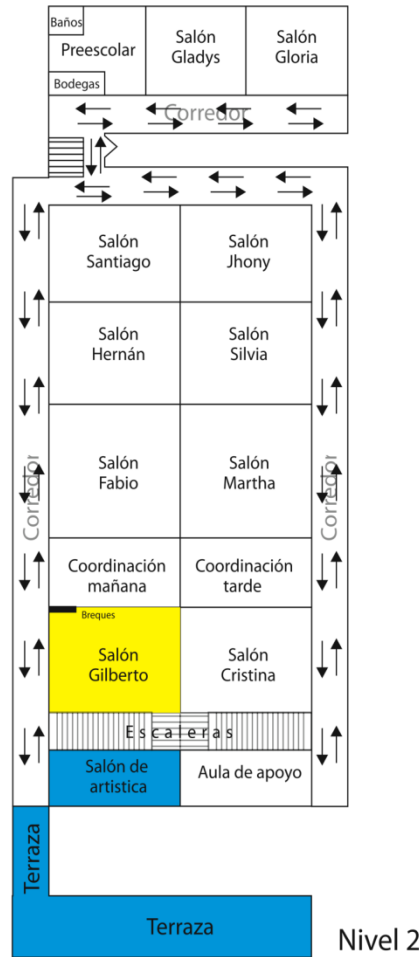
Baños
Preescolar
Bodegas

Salón Gladys

Salón Gloria

Corredor

Salón Santiago

Salón Jhony

Salón Hernán

Salón Silvia

Salón Fabio

Salón Martha

Corredor

Corredor

Coordinación mañana

Coordinación tarde

Breques

Salón Gilberto

Salón Cristina

Escaleras

Salón de artistica

Aula de apoyo

Terraza

Terraza

Nivel 2